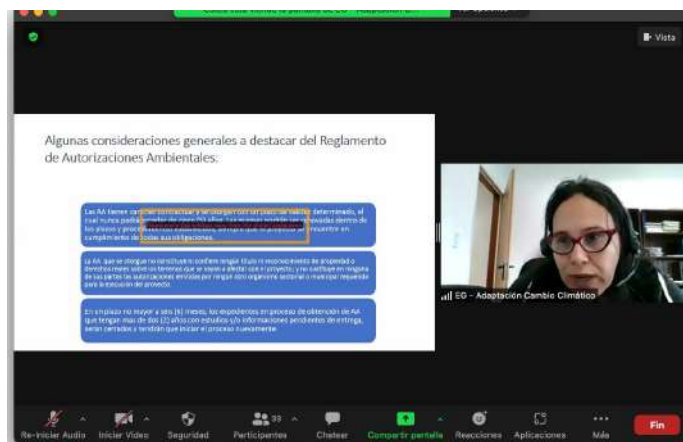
Vista

Algunas consideraciones generales a destacar del Reglamento de Autorizaciones Ambientales:

Las AA tienen carácter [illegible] por un plazo determinado, el cual nunca podrá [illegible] años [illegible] dentro de los plazos y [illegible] en cumplimiento de todas sus obligaciones.

La AA que se otorga no constituye ni confiere ningún título ni reconocimiento de propiedad o derechos reales sobre los terrenos que se vayan a afectar con el proyecto; y no sustituye en ninguna de sus partes las autorizaciones emitidas por ningún otro organismo sectorial o municipal requerido para la ejecución del proyecto.

En un plazo no mayor a seis (6) meses, los expedientes en proceso de obtención de AA que tengan más de dos (2) años con estudios y/o informaciones pendientes de entrega, serán cerrados y tendrán que iniciar el proceso nuevamente.

EG - Adaptación Cambio Climático

Re-iniciar Audio
Iniciar Video
Seguridad
Participantes 33
Chatear
Compartir pantalla
Reacciones
Aplicaciones
Más
Fin